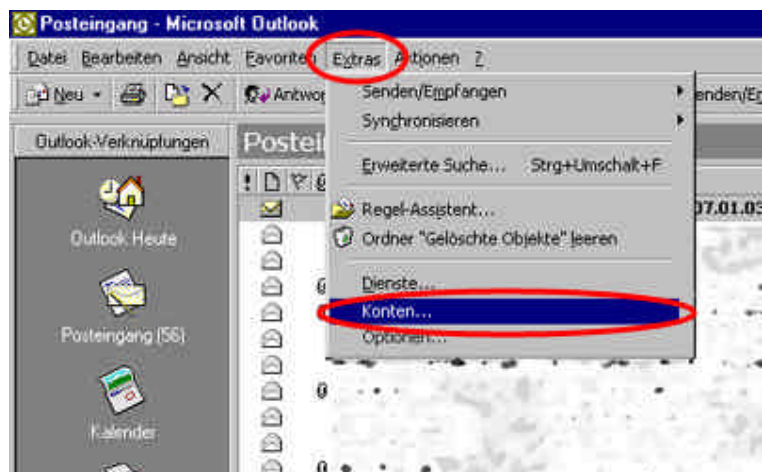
Posteingang - Microsoft Outlook

Datei Bearbeiten Ansicht Favoriten Extras Aktionen ?

Neu Antwo

Outlook-Verknüpfungen

Outlook Heute

Posteingang (56)

Kalender

Postei

Senden/Empfangen
Synchronisieren
Erweiterte Suche... Strg+Umschalt+F
Regel-Assistent...
Ordner "Gelöschte Objekte" leeren
Dienste...
Konten...
Optionen...

enden/Er

07.01.03